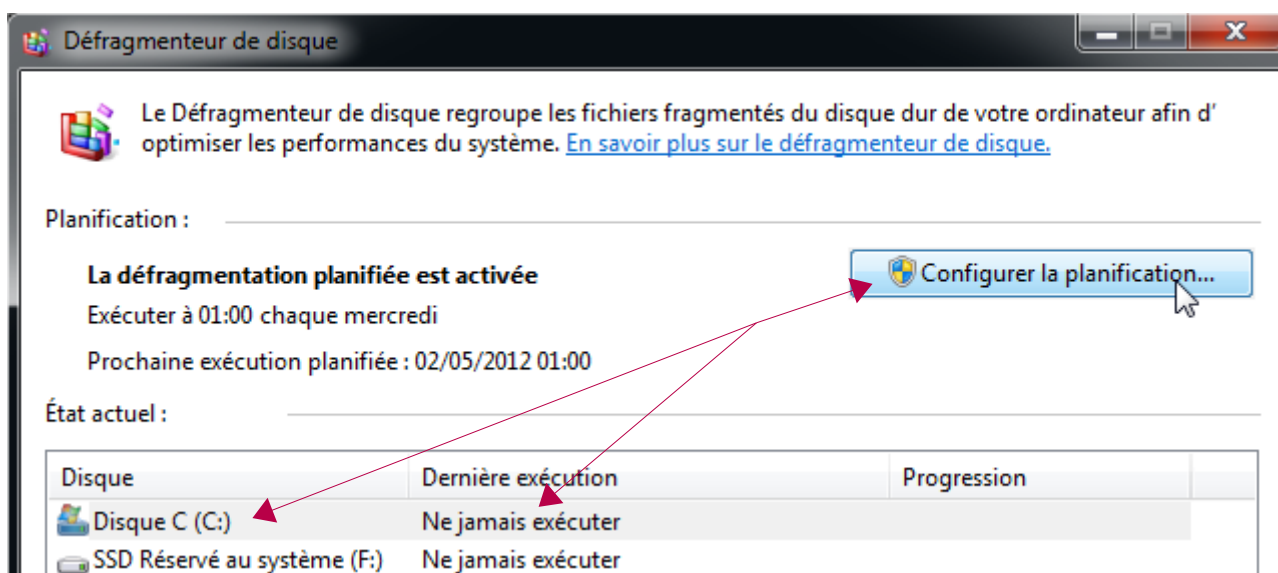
Défragmenteur de disque

Le Défragmenteur de disque regroupe les fichiers fragmentés du disque dur de votre ordinateur afin d' optimiser les performances du système. En savoir plus sur le défragmenteur de disque.

Planification :

La défragmentation planifiée est activée

Configurer la planification...

Exécuter à 01:00 chaque mercredi

Prochaine exécution planifiée : 02/05/2012 01:00

État actuel :

| Disque | Dernière exécution | Progression |
|---|---|---|
| Disque C (C:) | Ne jamais exécuter | |
| SSD Réservé au système (F:) | Ne jamais exécuter | |